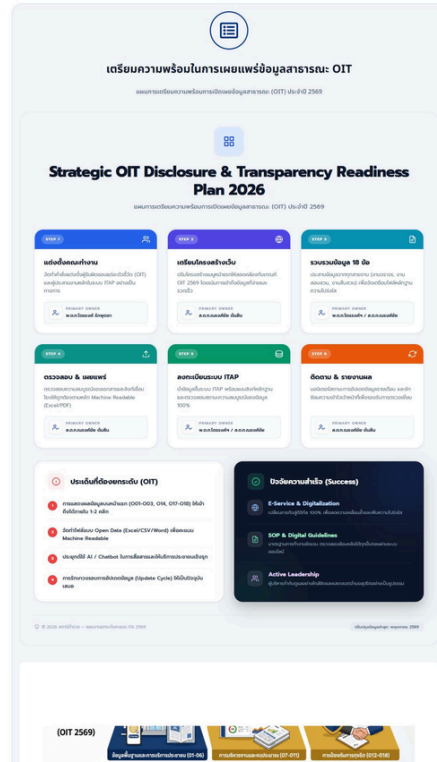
เตรียมความพร้อมในการเผยแพร่ข้อมูลสาธารณะ OIT

แผนการเตรียมความพร้อมการเปิดเผยข้อมูลสาธารณะ (OIT) ประจำปี 2569

Strategic OIT Disclosure & Transparency Readiness Plan 2026

แผนการเตรียมความพร้อมการเปิดเผยข้อมูลสาธารณะ (OIT) ประจำปี 2569

STEP 1
แต่งตั้งคณะทำงาน
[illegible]
PRIMARY OWNER
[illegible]

STEP 2
เตรียมโครงสร้างเว็บ
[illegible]
PRIMARY OWNER
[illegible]

STEP 3
รวบรวมข้อมูล 18 ข้อ
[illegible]
PRIMARY OWNER
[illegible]

STEP 4
ตรวจสอบ & เผยแพร่
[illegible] Machine Readable (Excel/PDF)
PRIMARY OWNER
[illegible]

STEP 5
ลงทะเบียนระบบ ITAP
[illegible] 100%
PRIMARY OWNER
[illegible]

STEP 6
ติดตาม & รายงานผล
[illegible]
PRIMARY OWNER
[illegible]

ประเด็นที่ต้องตระหนัก (OIT)
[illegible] (O01-O03, O16, O17-O18) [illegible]
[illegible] Open Data (Excel/CSV/Word) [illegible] Machine Readable
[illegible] AI / Chatbot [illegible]
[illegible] (Update Cycle) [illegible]

ปัจจัยความสำเร็จ (Success)
E-Service & Digitalization
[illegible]
SOP & Digital Guidelines
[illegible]
Active Leadership
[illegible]

© 2026 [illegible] 2569
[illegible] 2569

(OIT 2569)
ข้อมูลพื้นฐานและการบริหารงาน (O1-O6)
การบริหารงานและงบประมาณ (O7-O11)
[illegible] (O12-O18)